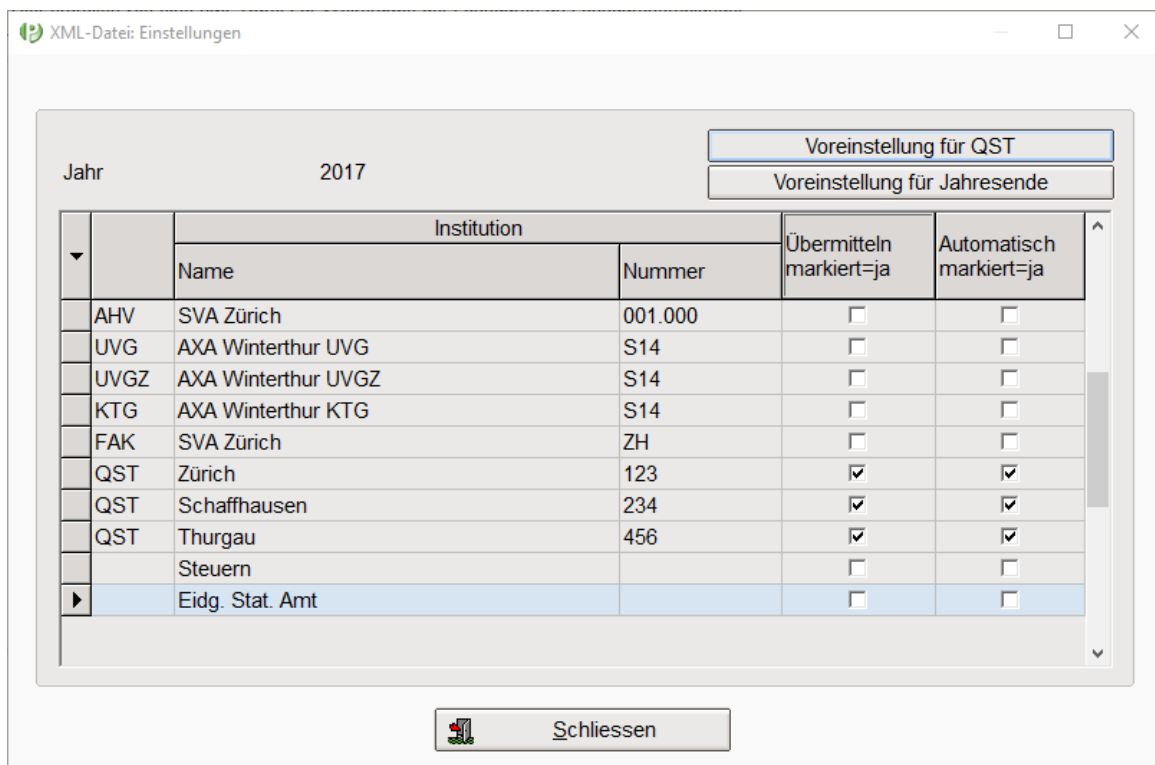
XML-Datei: Einstellungen

Voreinstellung für QST

Jahr 2017

Voreinstellung für Jahresende

| | Institution: Name | Institution: Nummer | Übermitteln markiert=ja | Automatisch markiert=ja |
|---|---|---|---|---|
| AHV | SVA Zürich | 001.000 | ☐ | ☐ |
| UVG | AXA Winterthur UVG | S14 | ☐ | ☐ |
| UVGZ | AXA Winterthur UVGZ | S14 | ☐ | ☐ |
| KTG | AXA Winterthur KTG | S14 | ☐ | ☐ |
| FAK | SVA Zürich | ZH | ☐ | ☐ |
| QST | Zürich | 123 | ☑ | ☑ |
| QST | Schaffhausen | 234 | ☑ | ☑ |
| QST | Thurgau | 456 | ☑ | ☑ |
| | Steuern | | ☐ | ☐ |
| | Eidg. Stat. Amt | | ☐ | ☐ |

Schliessen